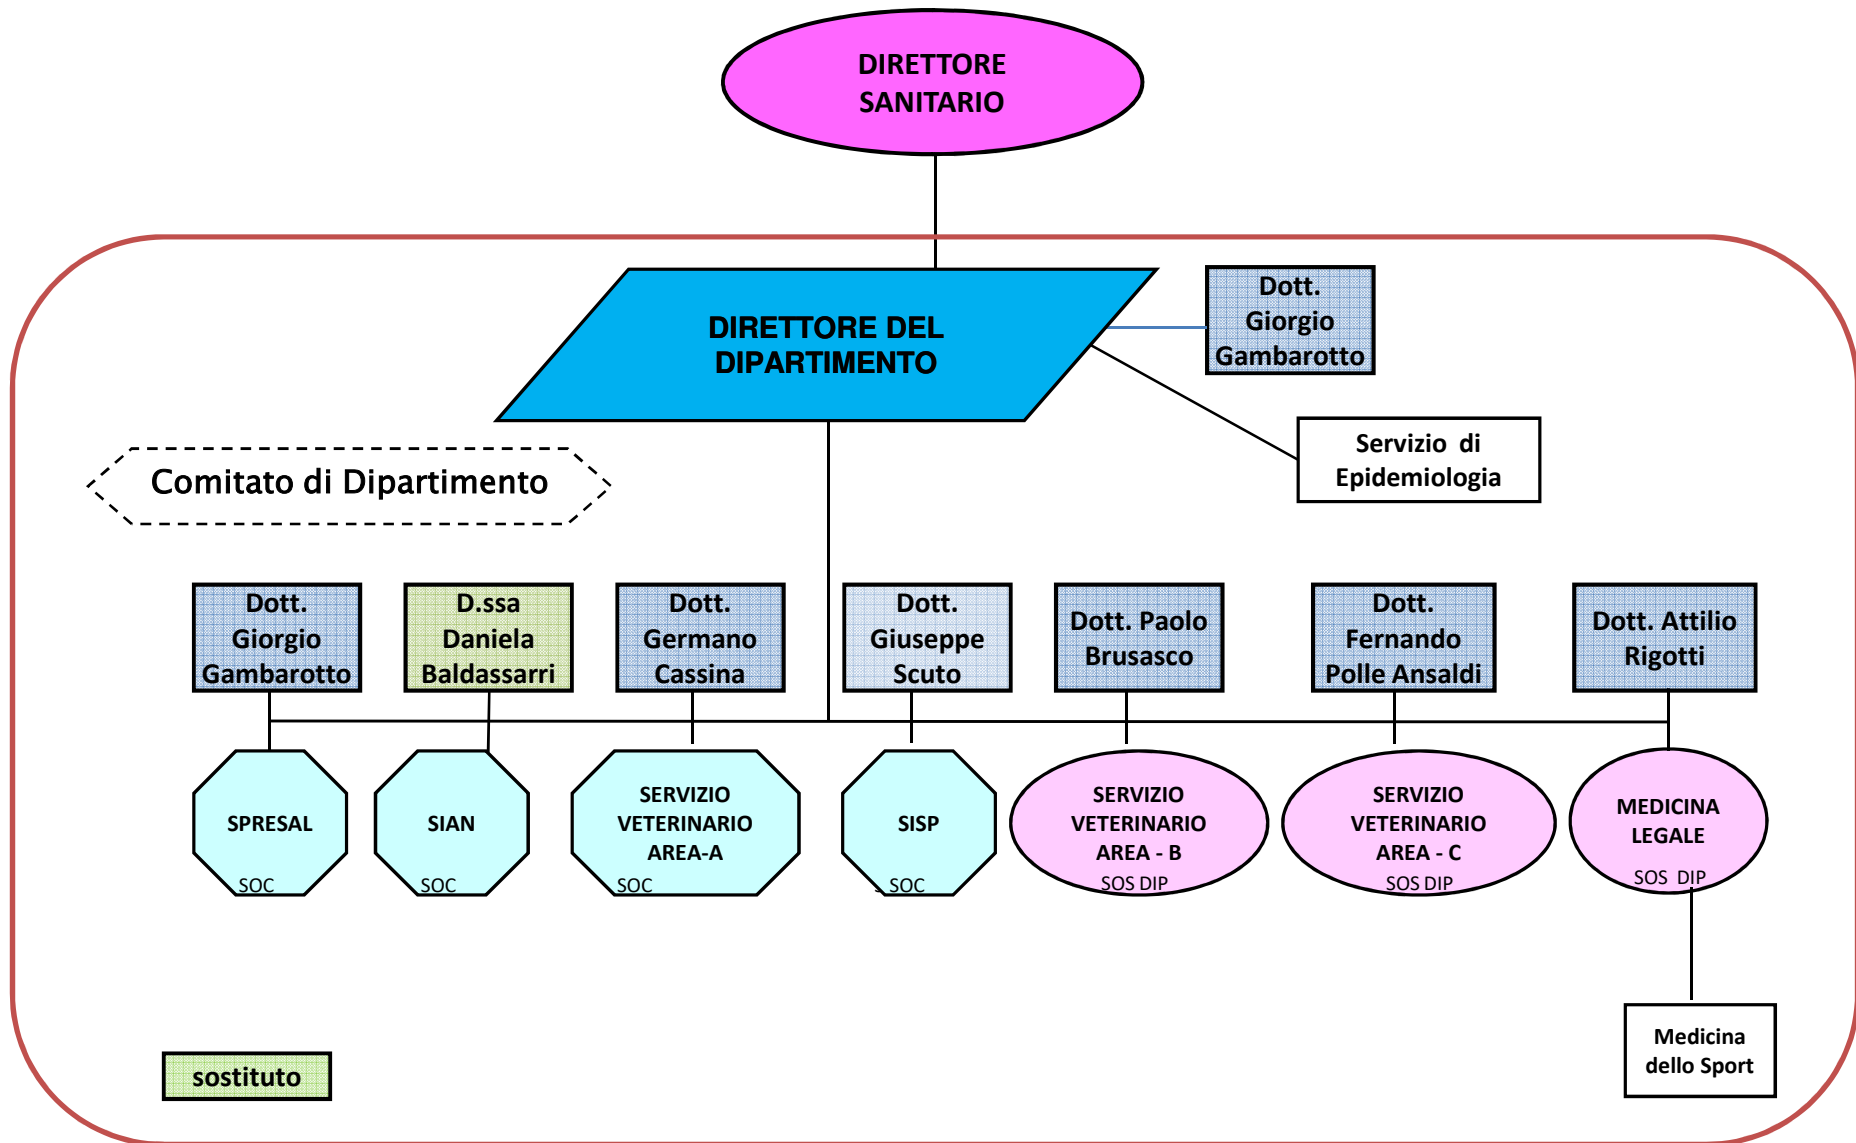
DIRETTORE SANITARIO

DIRETTORE DEL DIPARTIMENTO

Dott. Giorgio Gambarotto

Servizio di Epidemiologia

Comitato di Dipartimento

Dott. Giorgio Gambarotto

D.ssa Daniela Baldassarri

Dott. Germano Cassina

Dott. Giuseppe Scuto

Dott. Paolo Brusasco

Dott. Fernando Polle Ansaldi

Dott. Attilio Rigotti

SPRESAL
SOC

SIAN
SOC

SERVIZIO VETERINARIO AREA-A
SOC

SISP
SOC

SERVIZIO VETERINARIO AREA - B
SOS DIP

SERVIZIO VETERINARIO AREA - C
SOS DIP

MEDICINA LEGALE
SOS DIP

Medicina dello Sport

sostituto